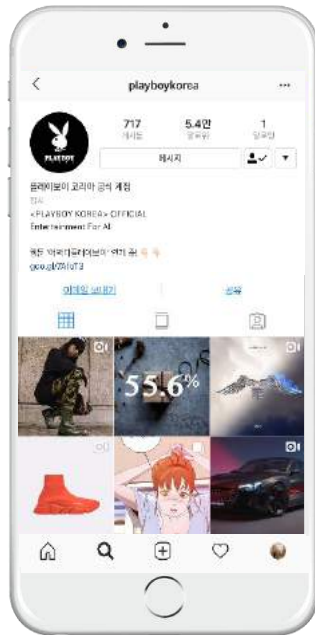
playboykorea

PLAYBOY

717
게시물

5.4만
팔로워

1
팔로잉

메시지

플레이보이 코리아 공식 계정
잡지
<PLAYBOY KOREA> OFFICIAL
Entertainment For All

웹툰 '야리다플레이보이' 연재 중
goo.gl/ZA1oT3

이메일 보내기

전화

55.6%